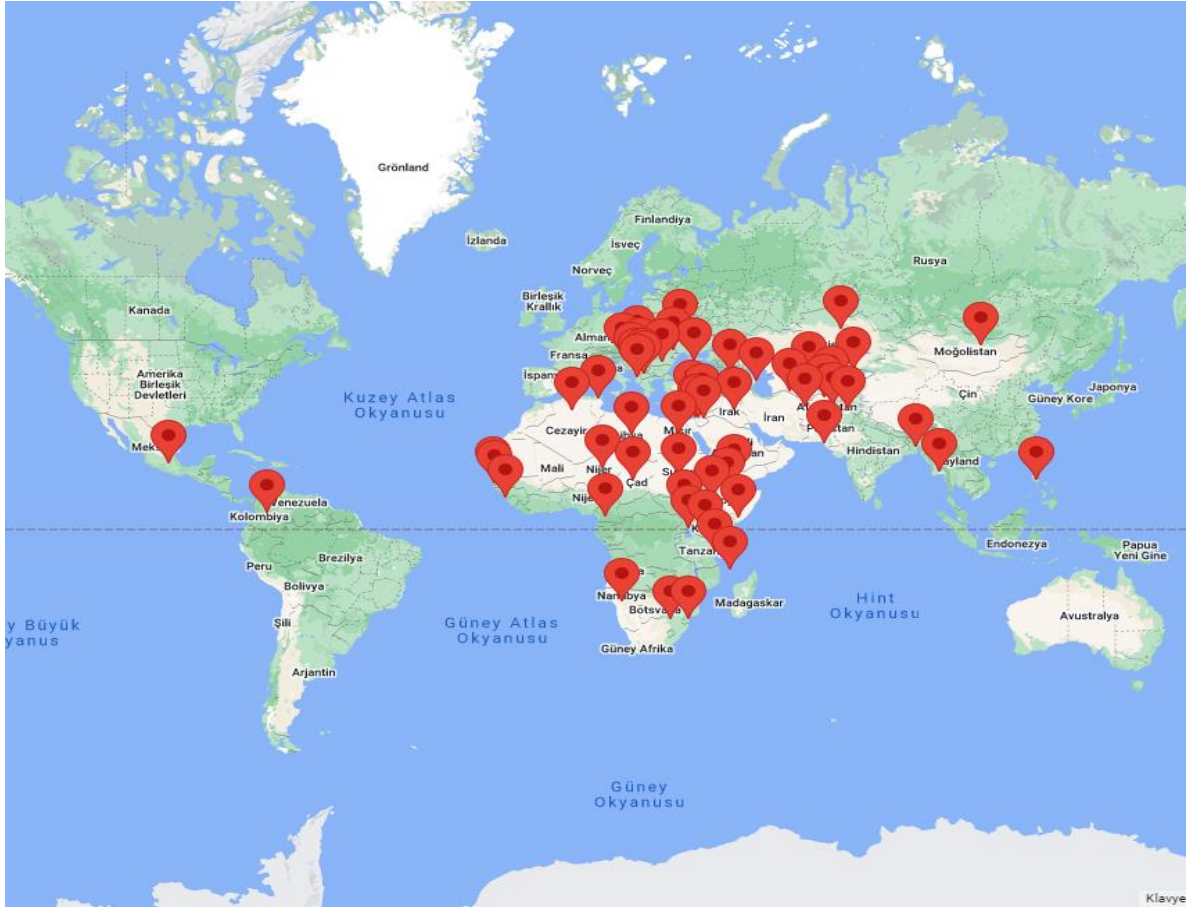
Grönland

İzlanda

Finlandiya

İsveç

Norveç

Rusya

Birleşik Krallık

Kanada

Alman

Fransa

Moğolistan

Amerika Birleşik Devletleri

İspan

Kuzey Atlas Okyanusu

Çin

Japonya

Güney Kore

Irak

İran

Cezayir

Mısır

Mali

Nijer

Çad

Hindistan

Meks

ayland

Venezuela

Kolombiya

Brezilya

Peru

Bolivya

Tanzan

Endonezya

Papua Yeni Gine

Büyük yanus

Şili

Güney Atlas Okyanusu

Namibya

Botsvana

Madagaskar

Hint Okyanusu

Avustralya

Güney Afrika

Arjantin

Güney Okyanusu

Klavye